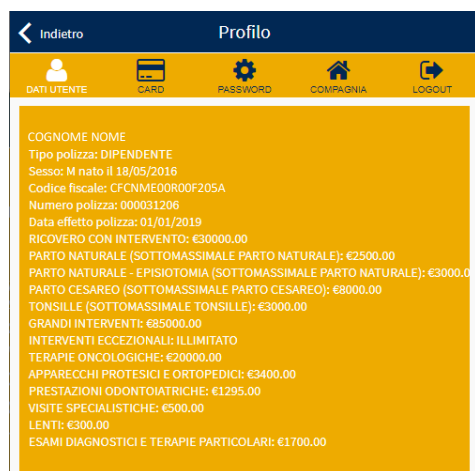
Indietro

Profilo

DATI UTENTE
CARD
PASSWORD
COMPAGNIA
LOGOUT

COGNOME NOME
Tipo polizza: DIPENDENTE
Sesso: M nato il 18/05/2016
Codice fiscale: CFCNME00R00F205A
Numero polizza: 000031206
Data effetto polizza: 01/01/2019
RICOVERO CON INTERVENTO: €30000.00
PARTO NATURALE (SOTTOMASSIMALE PARTO NATURALE): €2500.00
PARTO NATURALE - EPISIOTOMIA (SOTTOMASSIMALE PARTO NATURALE): €3000.0
PARTO CESAREO (SOTTOMASSIMALE PARTO CESAREO): €8000.00
TONSILLE (SOTTOMASSIMALE TONSILLE): €3000.00
GRANDI INTERVENTI: €85000.00
INTERVENTI ECCEZIONALI: ILLIMITATO
TERAPIE ONCOLOGICHE: €20000.00
APPARECCHI PROTESICI E ORTOPEDICI: €3400.00
PRESTAZIONI ODONTOIATRICHE: €1295.00
VISITE SPECIALISTICHE: €500.00
LENTI: €300.00
ESAMI DIAGNOSTICI E TERAPIE PARTICOLARI: €1700.00